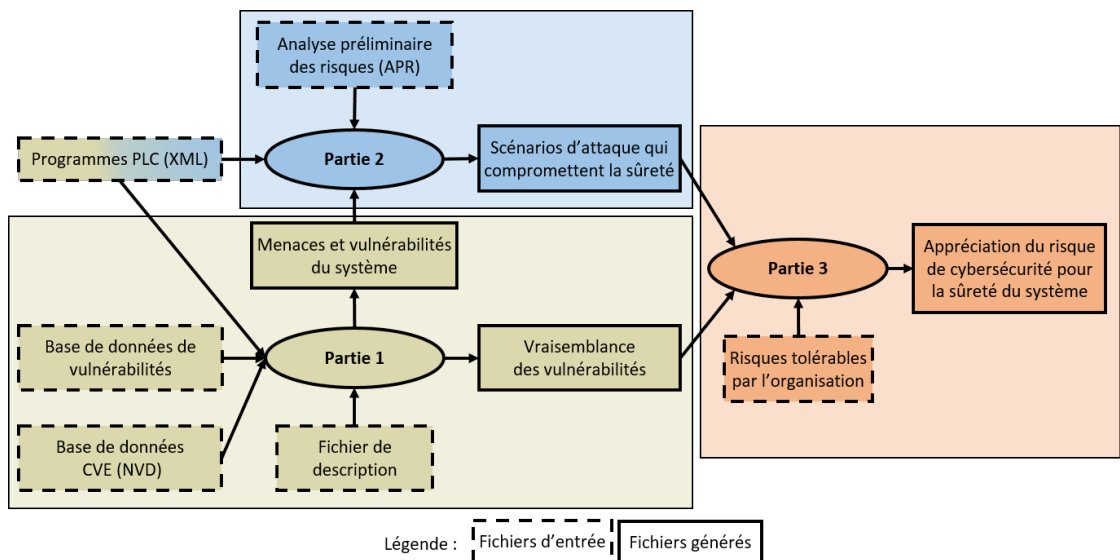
Analyse préliminaire des risques (APR)

Programmes PLC (XML)

Partie 2

Scénarios d'attaque qui compromettent la sûreté

Menaces et vulnérabilités du système

Partie 3

Appréciation du risque de cybersécurité pour la sûreté du système

Base de données de vulnérabilités

Partie 1

Vraisemblance des vulnérabilités

Risques tolérables par l'organisation

Base de données CVE (NVD)

Fichier de description

Légende : Fichiers d'entrée Fichiers générés